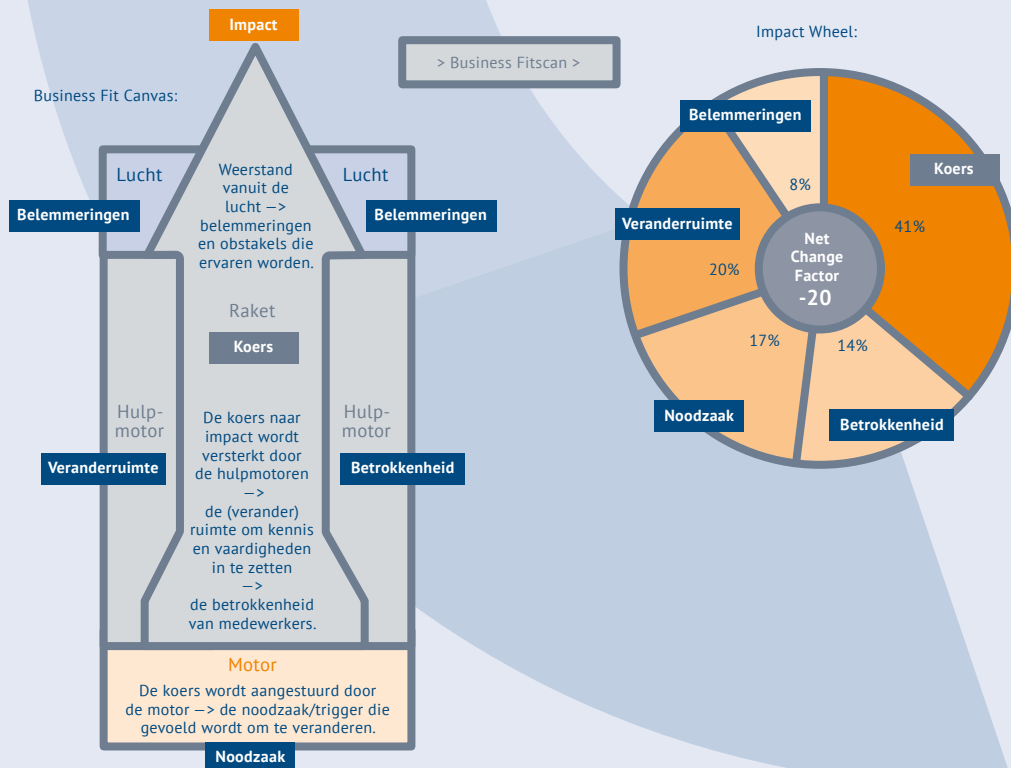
Impact

> Business Fitscan >

Impact Wheel:

Business Fit Canvas:

Lucht

Lucht

Belemmeringen

Belemmeringen

Weerstand vanuit de lucht –> belemmeringen en obstakels die ervaren worden.

Raket

Koers

Hulp-motor

Hulp-motor

Veranderruimte

Betrokkenheid

De koers naar impact wordt versterkt door de hulpmotoren –> de (verander) ruimte om kennis en vaardigheden in te zetten –> de betrokkenheid van medewerkers.

Motor

De koers wordt aangestuurd door de motor –> de noodzaak/trigger die gevoeld wordt om te veranderen.

Noodzaak

Belemmeringen

8%

Koers

41%

Veranderruimte

20%

Net Change Factor -20

17%

14%

Noodzaak

Betrokkenheid